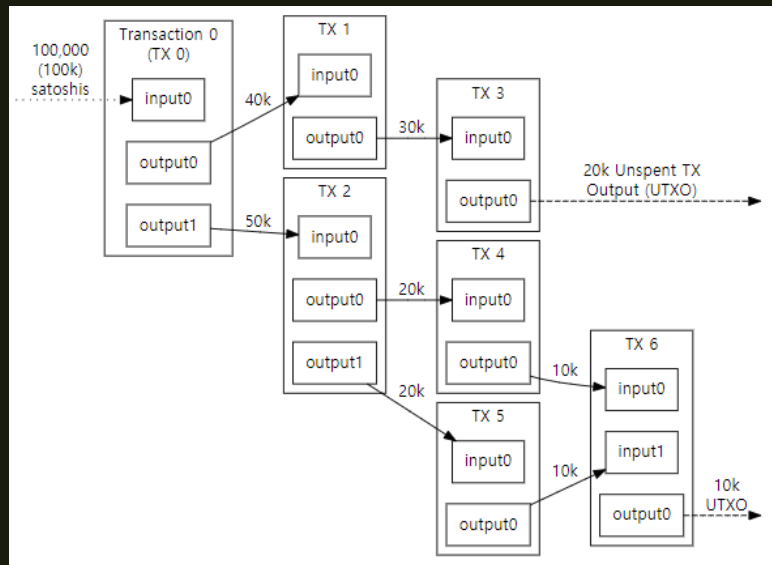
100,000 (100k) satoshis

Transaction 0 (TX 0)
input0
output0
output1

40k
50k

TX 1
input0
output0

TX 2
input0
output0
output1

30k
20k
20k

TX 3
input0
output0

20k Unspent TX Output (UTXO)

TX 4
input0
output0

TX 5
input0
output0

10k
10k

TX 6
input0
input1
output0

10k UTXO